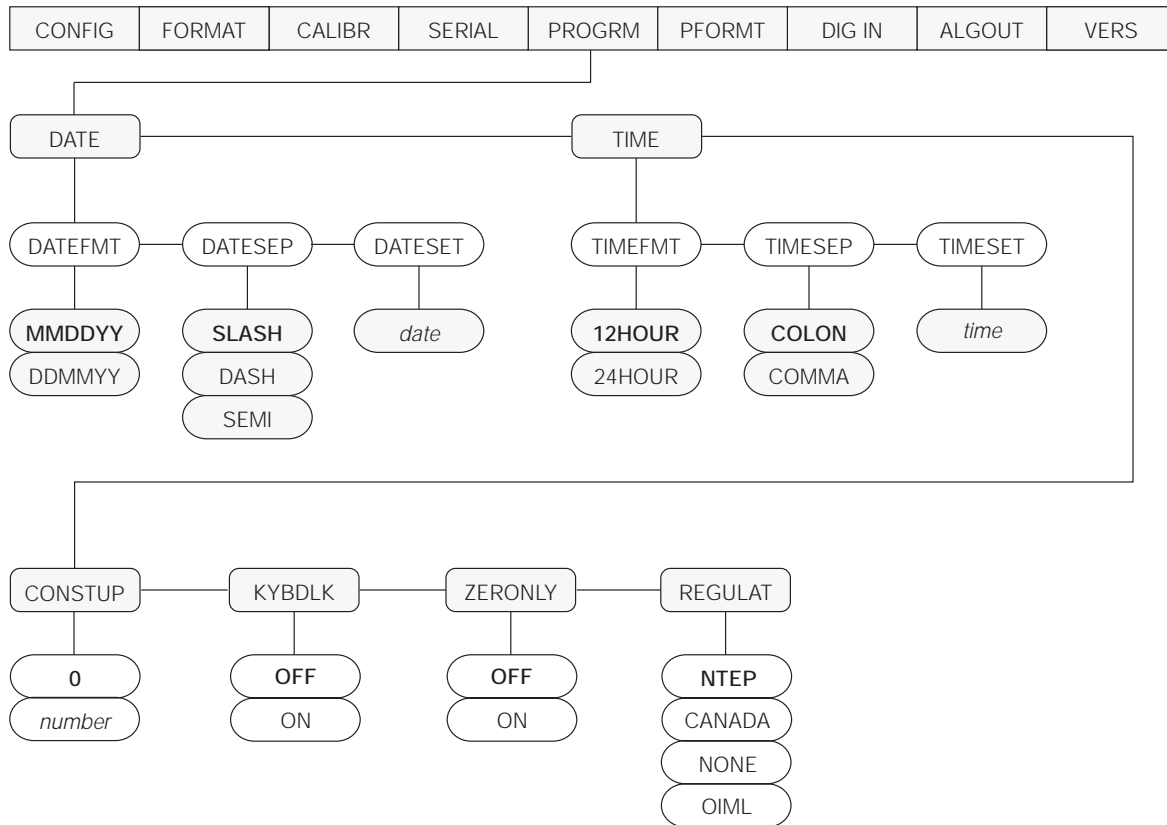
CONFIG FORMAT CALIBR SERIAL PROGRM PFORMT DIG IN ALGOUT VERS

DATE

TIME

DATEFMT DATESEP DATESET

MMDDYY
DDMMYY

SLASH
DASH
SEMI

*date*

TIMEFMT TIMESEP TIMESET

12HOUR
24HOUR

COLON
COMMA

*time*

CONSTUP KYBDLK ZERONLY REGULAT

0
*number*

OFF
ON

OFF
ON

NTEP
CANADA
NONE
OIML